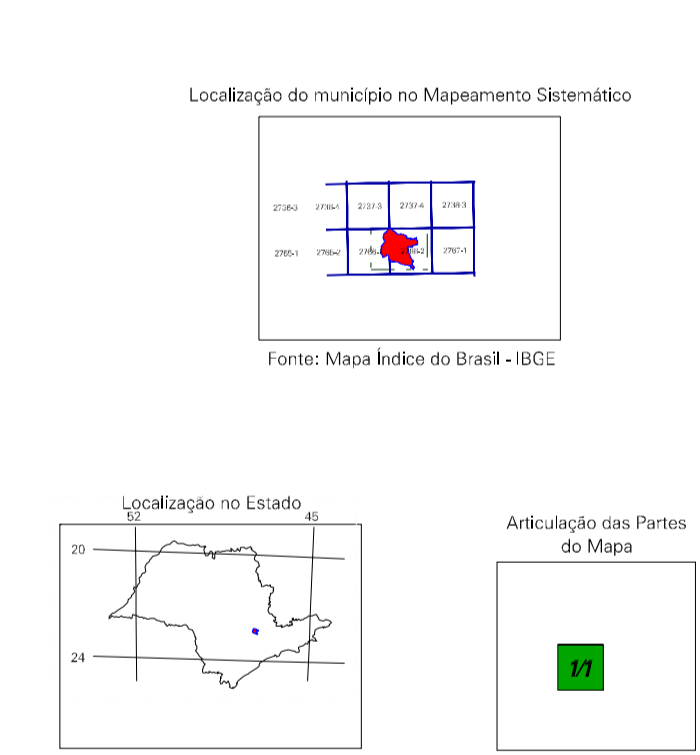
Localização do município no Mapeamento Sistemático

| 2738-3 | 2738-4 | 2737-3 | 2737-4 | 2738-3 |
|---|---|---|---|---|
| 2765-1 | 2766-2 | 2766-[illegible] | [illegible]-2 | 2767-1 |

Fonte: Mapa Índice do Brasil - IBGE

Localização no Estado

52

45

20

24

Articulação das Partes do Mapa

1/1